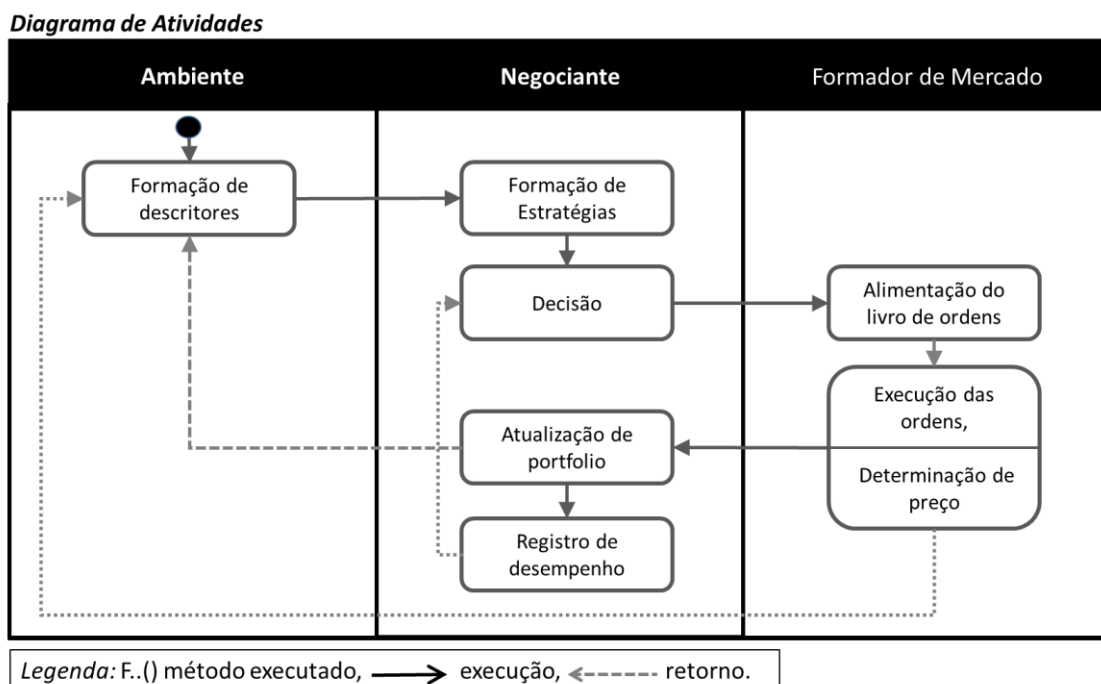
Diagrama de Atividades

Ambiente

Negociante

Formador de Mercado

Formação de descritores

Formação de Estratégias

Decisão

Alimentação do livro de ordens

Execução das ordens,

Determinação de preço

Atualização de portfolio

Registro de desempenho

Legenda: F..() método executado, execução, retorno.